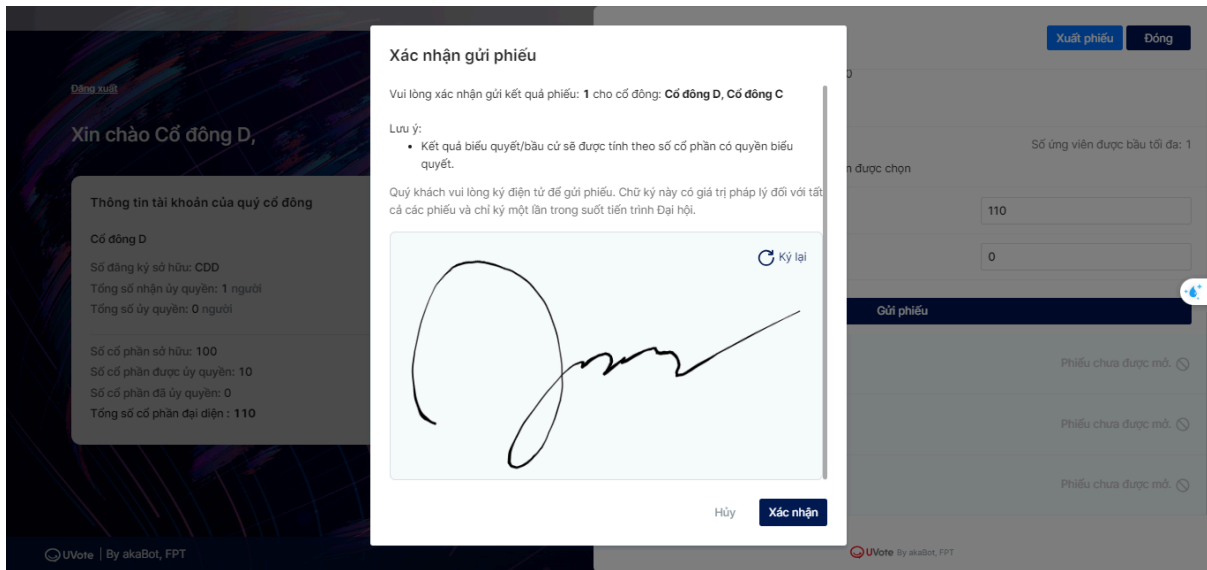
Đăng xuất

Xin chào Cổ đông D,

Thông tin tài khoản của quý cổ đông

Cổ đông D

Số đăng ký sở hữu: CDD

Tổng số nhận ủy quyền: 1 người

Tổng số ủy quyền: 0 người

Số cổ phần sở hữu: 100

Số cổ phần được ủy quyền: 10

Số cổ phần đã ủy quyền: 0

Tổng số cổ phần đại diện : 110

UVote | By akaBot, FPT

Xác nhận gửi phiếu

Vui lòng xác nhận gửi kết quả phiếu: 1 cho cổ đông: Cổ đông D, Cổ đông C

Lưu ý:

- Kết quả biểu quyết/bầu cử sẽ được tính theo số cổ phần có quyền biểu quyết.

Quý khách vui lòng ký điện tử để gửi phiếu. Chữ ký này có giá trị pháp lý đối với tất cả các phiếu và chỉ ký một lần trong suốt tiến trình Đại hội.

Ký lại

Hủy

Xác nhận

Xuất phiếu

Đóng

0

Số ứng viên được bầu tối đa: 1

n được chọn

110

0

Gửi phiếu

Phiếu chưa được mở.

Phiếu chưa được mở.

Phiếu chưa được mở.

UVote By akaBot, FPT